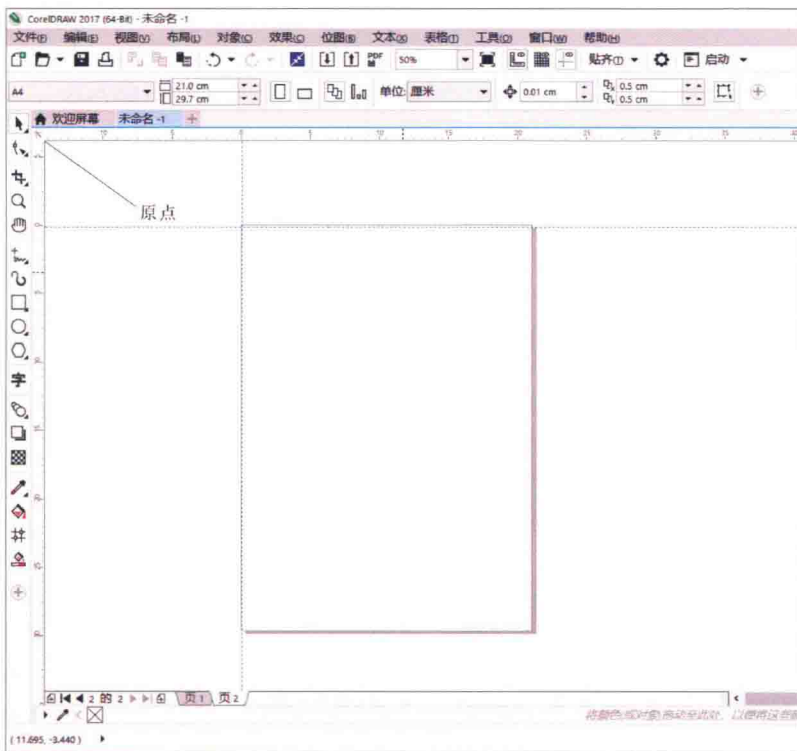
CorelDRAW 2017 (64-Bit) - 未命名 -1

文件(F) 编辑(E) 视图(V) 布局(L) 对象(O) 效果(C) 位图(B) 文本(X) 表格(T) 工具(O) 窗口(W) 帮助(H)

50% 贴齐(T) 启动

A4 21.0 cm 29.7 cm 单位: 厘米 0.01 cm 0.5 cm 0.5 cm

欢迎屏幕 未命名 -1

原点

2 的 2 页1 页2

将颜色(或对象)拖动至此处，以便将这些颜色

( 11.695, -3.440 )